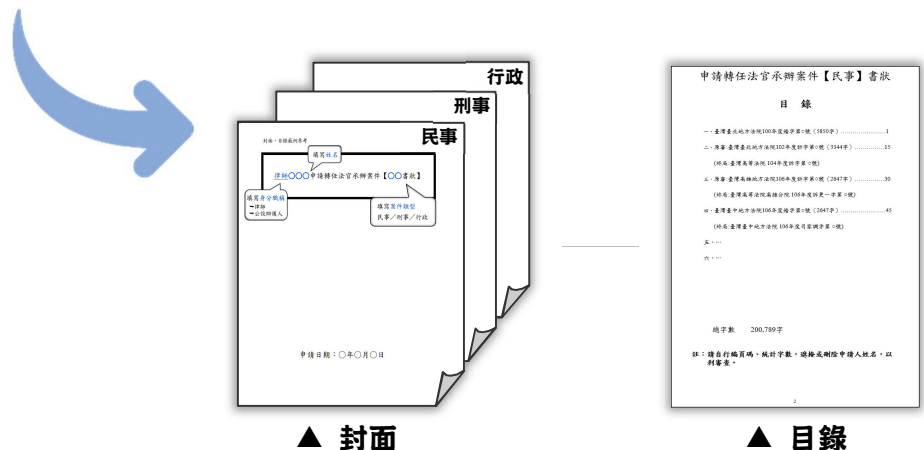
行政

刑事

民事

封面，目錄裁判參考

填寫姓名

律師〇〇〇申請轉任法官承辦案件【〇〇書狀】

填寫身分職稱
律師
公設辯護人

填寫案件類型
民事／刑事／行政

申請日期：〇年〇月〇日

▲ 封面

申請轉任法官承辦案件【民事】書狀

目 錄

一、臺灣臺北地方法院100年度訴字第○號（5850字）……………………1

二、臺灣臺北地方法院102年度訴字第○號（3344字）……………………15

（終局：臺灣高等法院104年度訴字第○號）

三、臺灣高雄地方法院106年度訴字第○號（2847字）……………………30

（終局：臺灣高等法院高雄分院106年度訴更一字第○號）

四、臺灣臺中地方法院106年度訴字第○號（2647字）……………………45

（終局：臺灣臺中地方法院106年度司家調字第○號）

五、…

六、…

總字數 200,789字

註：請自行編頁碼、統計字數，遮掩或刪除申請人姓名，以利審查。

2

▲ 目錄